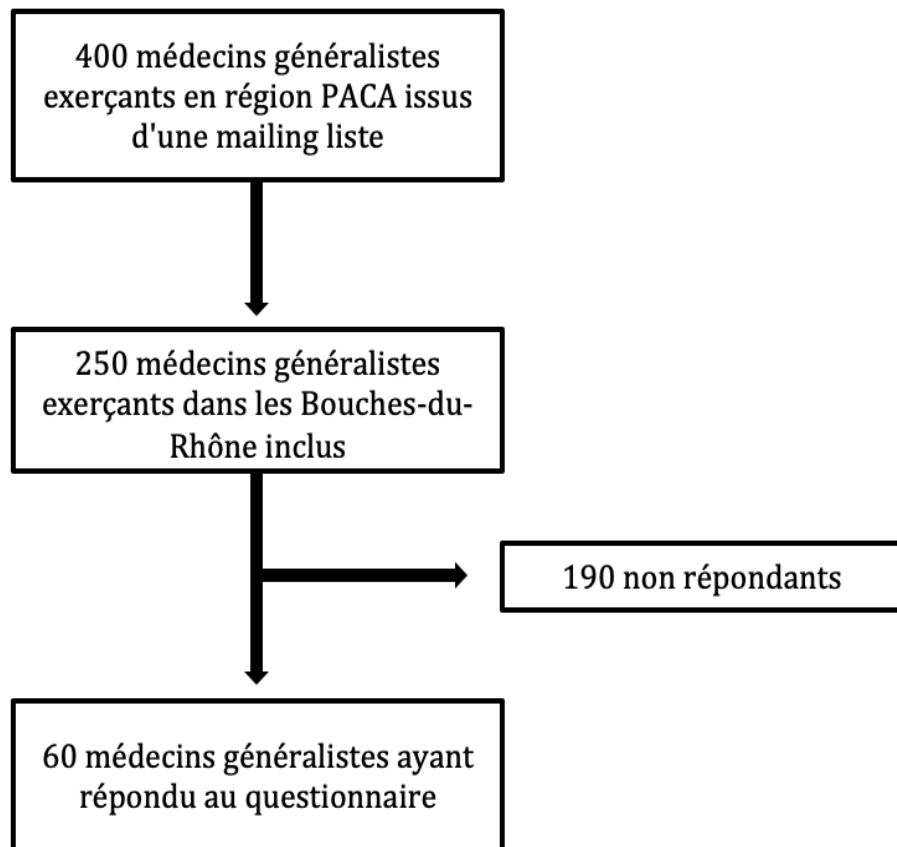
400 médecins généralistes exerçants en région PACA issus d'une mailing liste

250 médecins généralistes exerçants dans les Bouches-du-Rhône inclus

190 non répondants

60 médecins généralistes ayant répondu au questionnaire